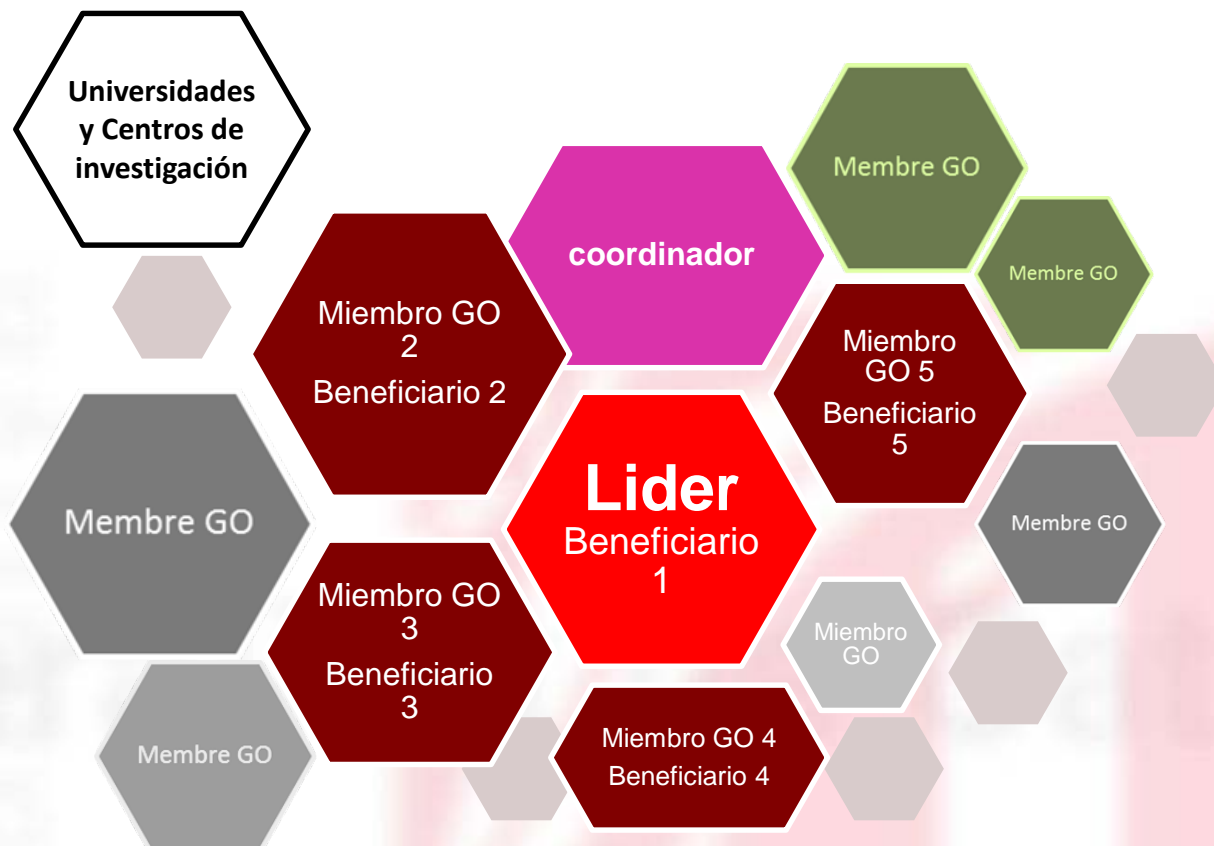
Universidades y Centros de investigación

coordinador

Membre GO

Membre GO

Miembro GO 2
Beneficiario 2

Miembro GO 5
Beneficiario 5

Membre GO

Lider
Beneficiario 1

Membre GO

Miembro GO 3
Beneficiario 3

Miembro GO

Membre GO

Miembro GO 4
Beneficiario 4